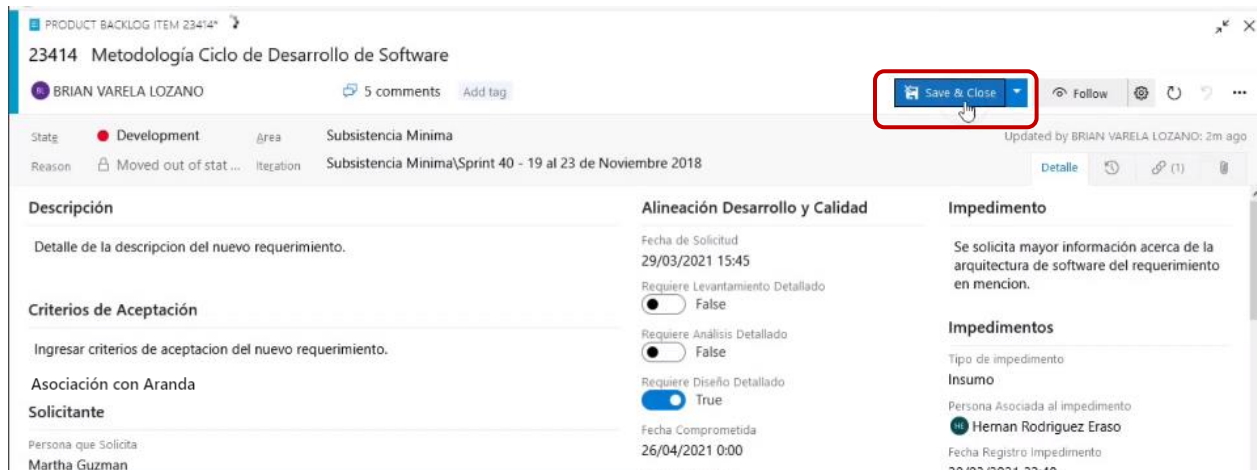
PRODUCT BACKLOG ITEM 23414*

23414 Metodología Ciclo de Desarrollo de Software

BV BRIAN VARELA LOZANO

5 comments Add tag

Save & Close

Follow

State Development Area Subsistencia Minima

Reason Moved out of stat ... Iteration Subsistencia Minima\Sprint 40 - 19 al 23 de Noviembre 2018

Updated by BRIAN VARELA LOZANO: 2m ago

Detalle (1)

Descripción

Detalle de la descripcion del nuevo requerimiento.

Criterios de Aceptación

Ingresar criterios de aceptacion del nuevo requerimiento.

Asociación con Aranda

Solicitante

Persona que Solicita

Martha Guzman

Alineación Desarrollo y Calidad

Fecha de Solicitud

29/03/2021 15:45

Requiere Levantamiento Detallado

False

Requiere Análisis Detallado

False

Requiere Diseño Detallado

True

Fecha Comprometida

26/04/2021 0:00

Impedimento

Se solicita mayor información acerca de la arquitectura de software del requerimiento en mencion.

Impedimentos

Tipo de impedimento

Insumo

Persona Asociada al impedimento

HE Heman Rodriguez Eraso

Fecha Registro Impedimento

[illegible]